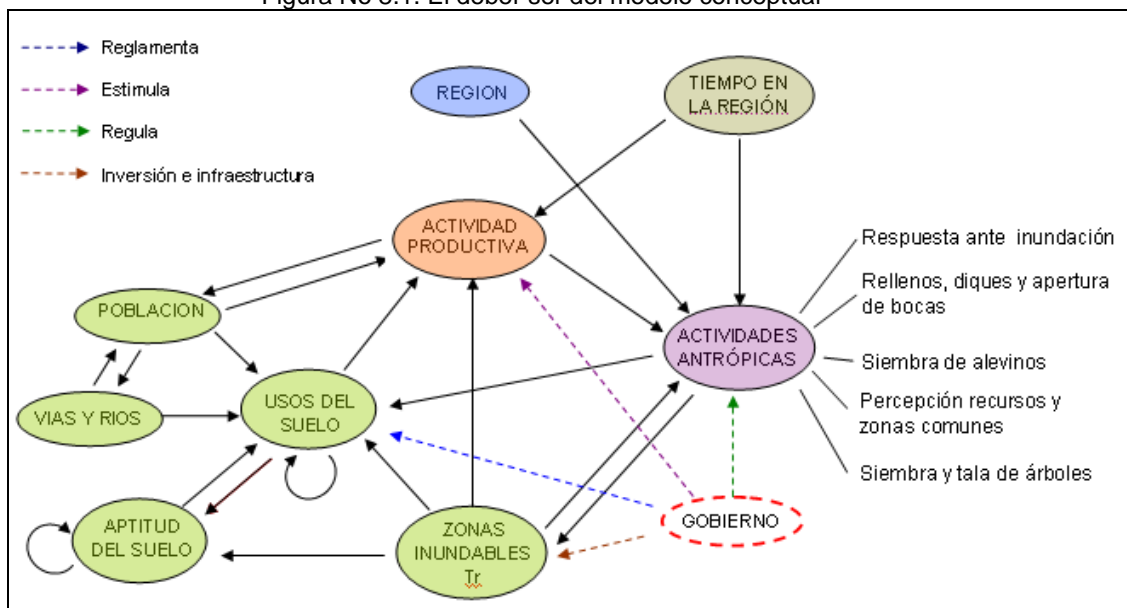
Figura No 3.1. El deber ser del modelo conceptual

Reglamenta

Estimula

Regula

Inversión e infraestructura

REGION

TIEMPO EN LA REGIÓN

ACTIVIDAD PRODUCTIVA

POBLACION

VIAS Y RIOS

USOS DEL SUELO

ACTIVIDADES ANTRÓPICAS

APTITUD DEL SUELO

ZONAS INUNDABLES Tr

GOBIERNO

Respuesta ante inundación

Rellenos, diques y apertura de bocas

Siembra de alevinos

Percepción recursos y zonas comunes

Siembra y tala de árboles